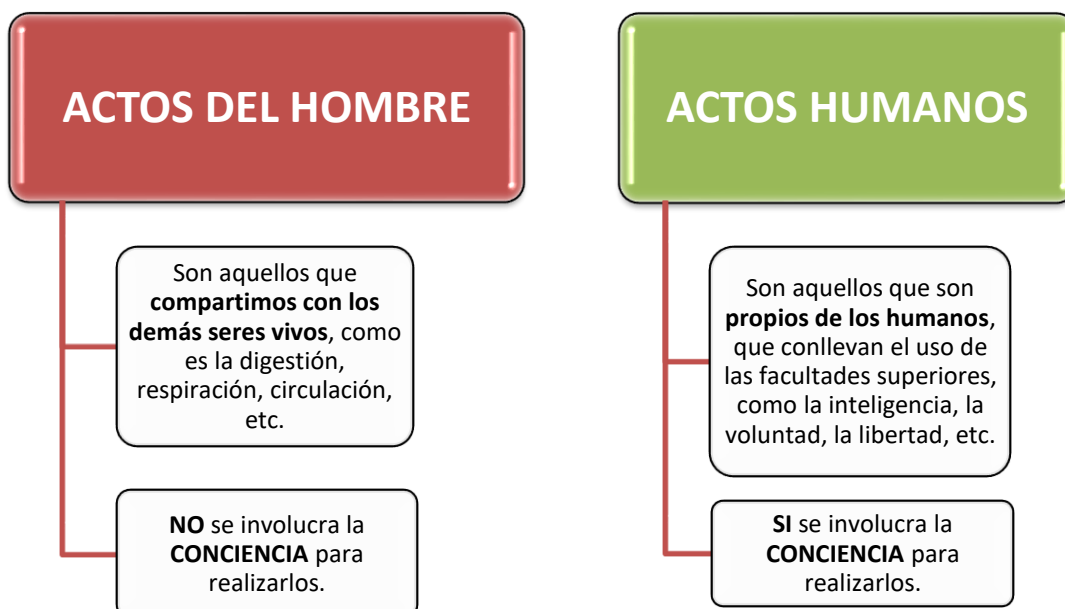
ACTOS DEL HOMBRE

Son aquellos que compartimos con los demás seres vivos, como es la digestión, respiración, circulación, etc.

NO se involucra la CONCIENCIA para realizarlos.

ACTOS HUMANOS

Son aquellos que son propios de los humanos, que conllevan el uso de las facultades superiores, como la inteligencia, la voluntad, la libertad, etc.

SI se involucra la CONCIENCIA para realizarlos.